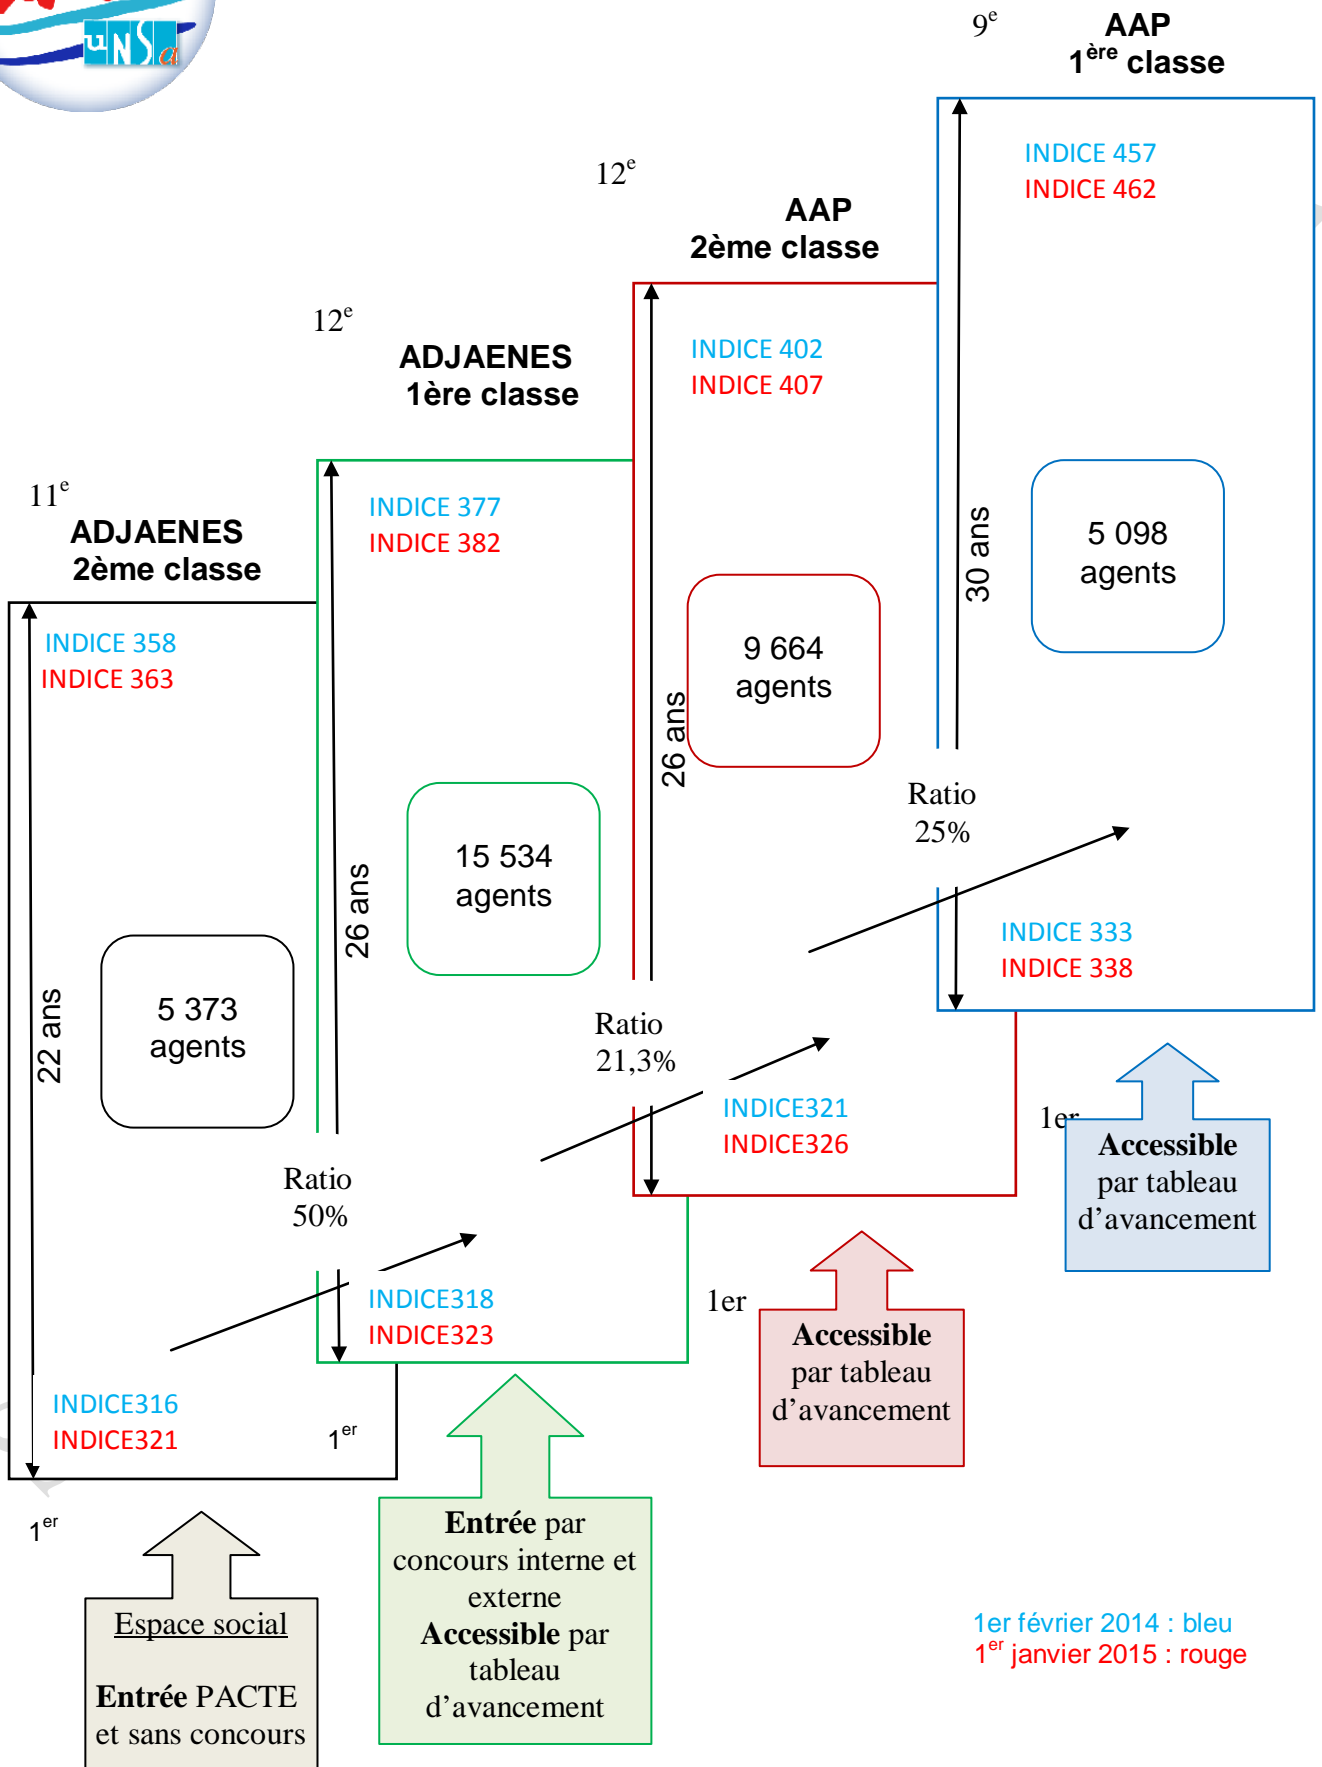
UNSa

$9^{e}$

AAP
$1^{ère}$ classe

INDICE 457
INDICE 462

$12^{e}$

AAP
2ème classe

INDICE 402
INDICE 407

$12^{e}$

ADJAENES
1ère classe

INDICE 377
INDICE 382

$11^{e}$

ADJAENES
2ème classe

INDICE 358
INDICE 363

30 ans

5 098
agents

9 664
agents

26 ans

Ratio
25%

15 534
agents

26 ans

INDICE 333
INDICE 338

22 ans

5 373
agents

Ratio
21,3%

INDICE321
INDICE326

1er

Accessible par tableau d'avancement

Ratio
50%

INDICE318
INDICE323

1er

Accessible par tableau d'avancement

INDICE316
INDICE321

$1^{er}$

$1^{er}$

Espace social

Entrée PACTE et sans concours

Entrée par concours interne et externe
Accessible par tableau d'avancement

1er février 2014 : bleu
$1^{er}$ janvier 2015 : rouge